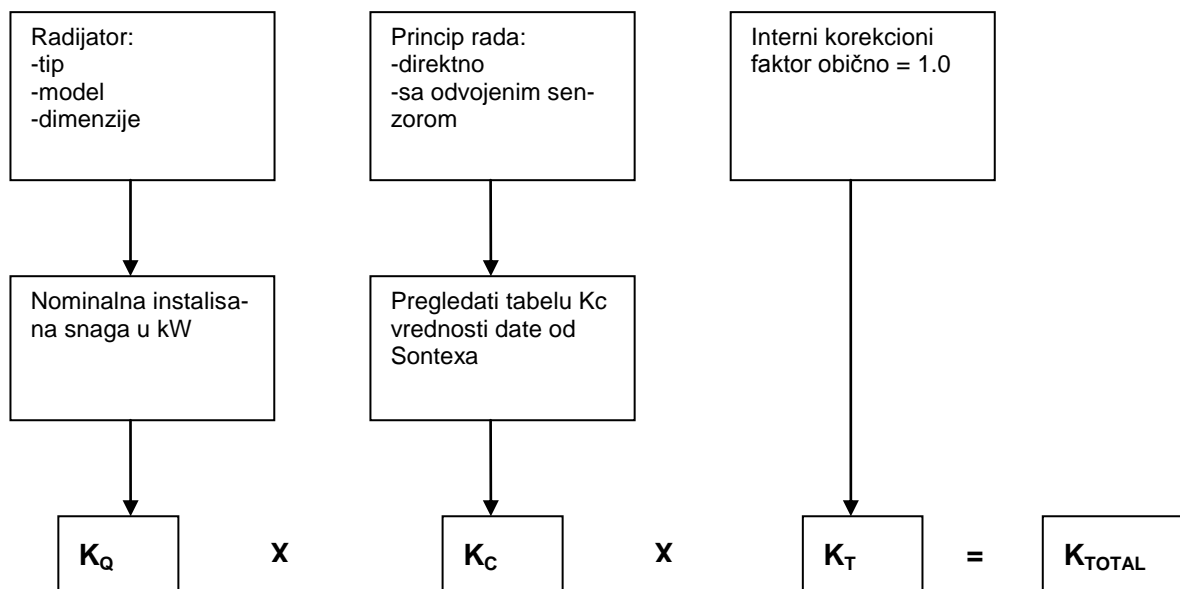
Radijator:
-tip
-model
-dimenzije

Princip rada:
-direktno
-sa odvojenim senzorom

Interni korekcioni faktor obično = 1.0

Nominalna instalisana snaga u kW

Pregledati tabelu Kc vrednosti date od Sontexa

$K_Q$ X $K_C$ X $K_T$ = $K_{TOTAL}$